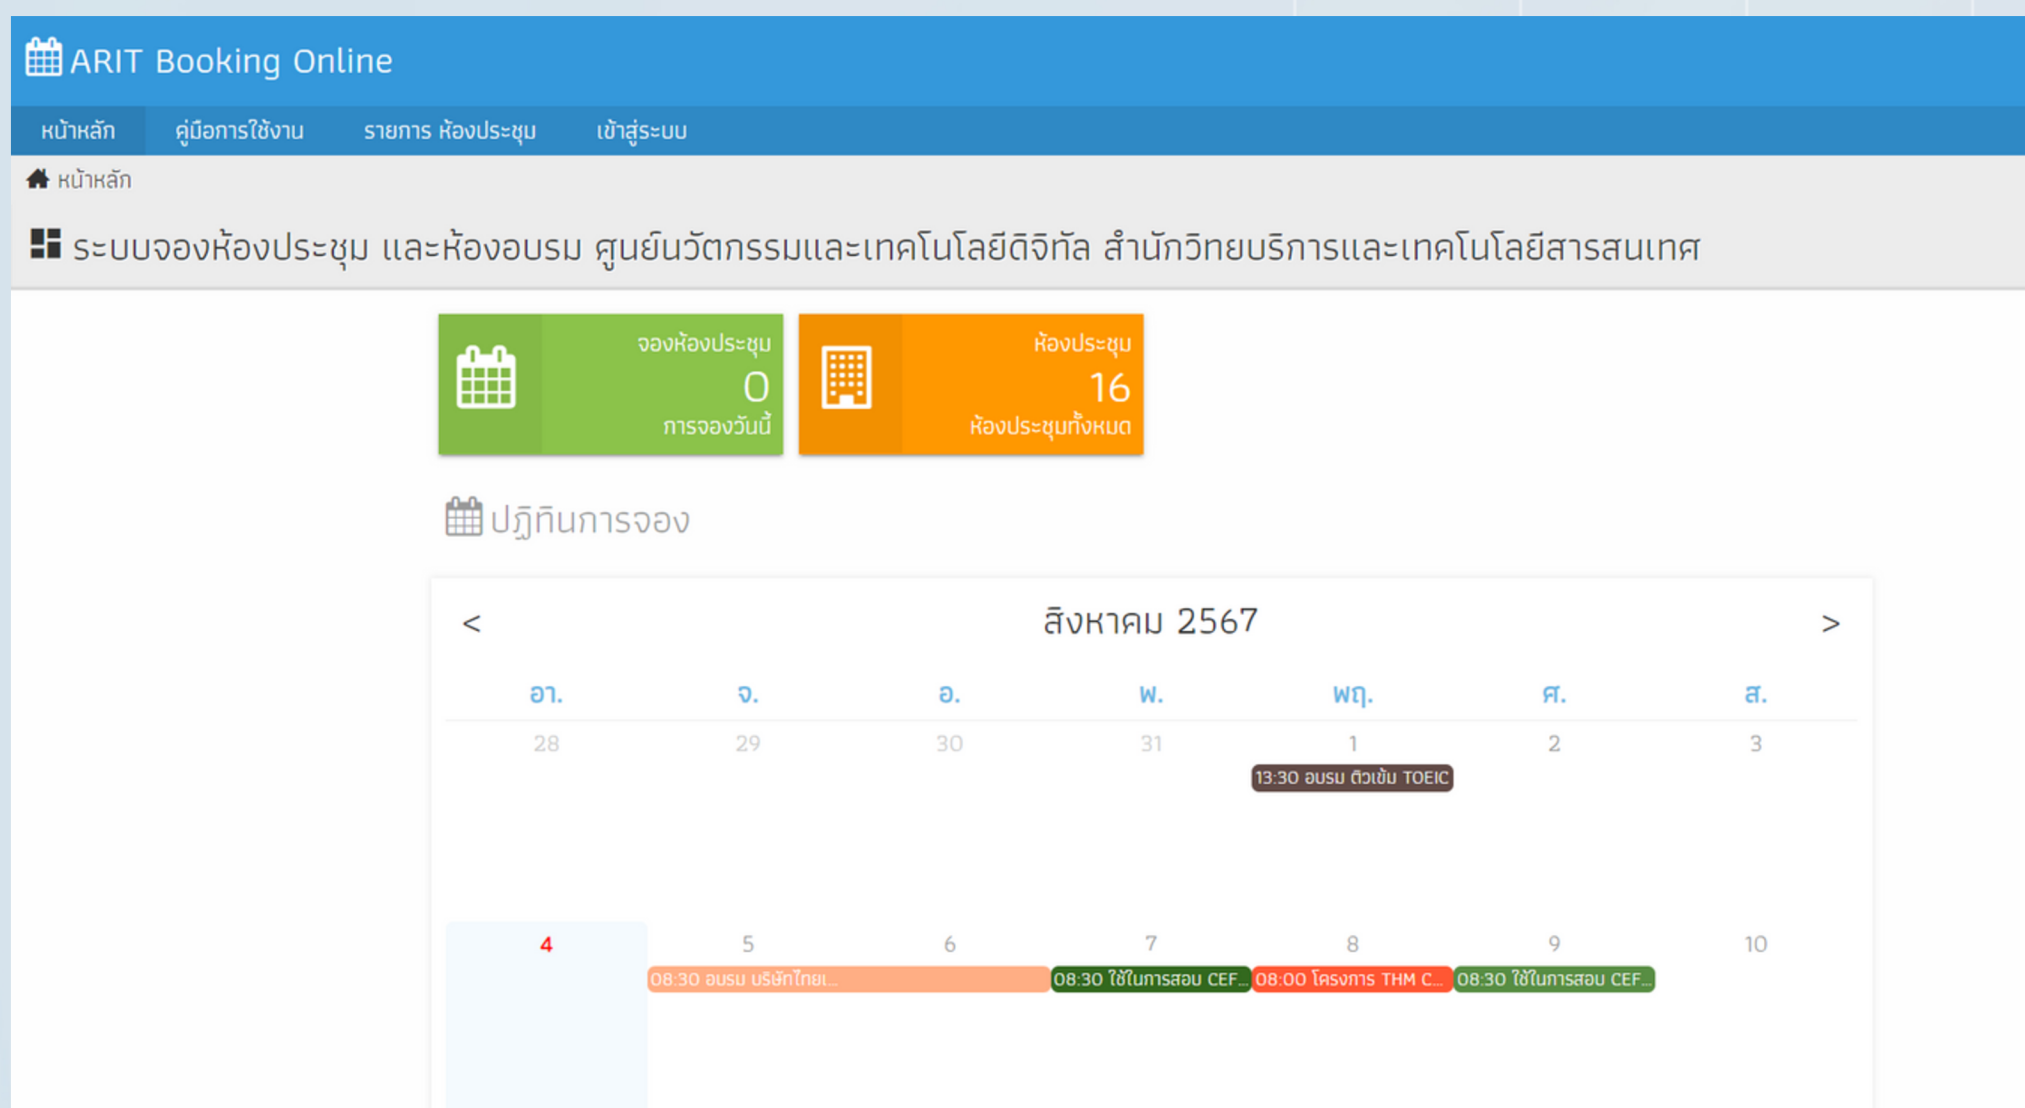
ARIT Booking Online

หน้าหลัก คู่มือการใช้งาน รายการ ห้องประชุม เข้าสู่ระบบ

หน้าหลัก

ระบบจองห้องประชุม และห้องอบรม ศูนย์นวัตกรรมและเทคโนโลยีดิจิทัล สำนักวิทยบริการและเทคโนโลยีสารสนเทศ

จองห้องประชุม
0
การจองวันนี้

ห้องประชุม
16
ห้องประชุมทั้งหมด

ปฏิทินการจอง

<
สิงหาคม 2567
>

| อา. | จ. | อ. | พ. | พฤ. | ศ. | ส. |
|---|---|---|---|---|---|---|
| 28 | 29 | 30 | 31 | 1 13:30 อบรม ติวเข้ม TOEIC | 2 | 3 |
| 4 | 5 08:30 อบรม บริษัทไทย... | 6 | 7 08:30 ใช้ในการสอบ CEF... | 8 08:00 โครงการ THM C... | 9 08:30 ใช้ในการสอบ CEF... | 10 |